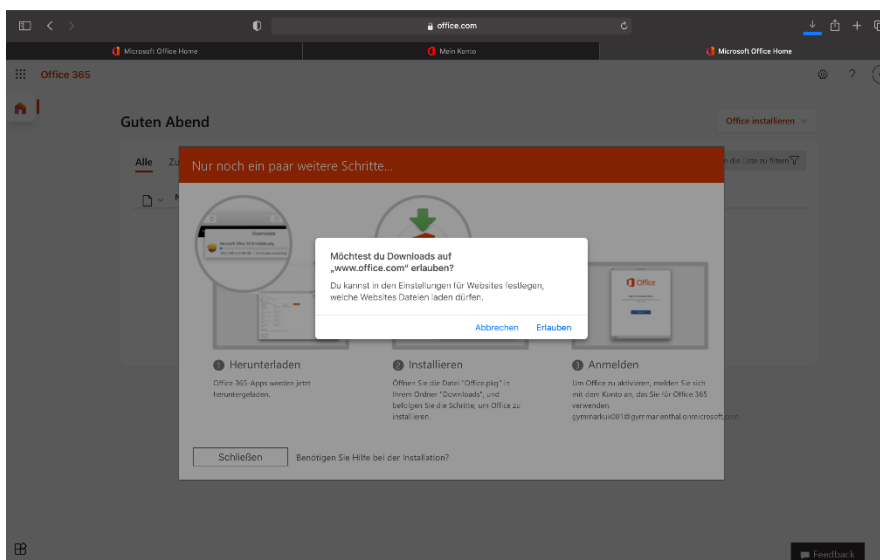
office.com

Microsoft Office Home

Mein Konto

Microsoft Office Home

Office 365

Guten Abend

Office installieren

Alle

Zu

n die Liste zu filtern

Nur noch ein paar weitere Schritte...

Downloads

Microsoft Office 2016 Installer.pkg

Möchtest du Downloads auf „www.office.com" erlauben?

Du kannst in den Einstellungen für Websites festlegen, welche Websites Dateien laden dürfen.

Abbrechen

Erlauben

Office

1 Herunterladen

Office 365-Apps werden jetzt heruntergeladen.

2 Installieren

Öffnen Sie die Datei "Office.pkg" in Ihrem Ordner "Downloads", und befolgen Sie die Schritte, um Office zu installieren.

3 Anmelden

Um Office zu aktivieren, melden Sie sich mit dem Konto an, das Sie für Office 365 verwenden.
gymmarkus001@gymmarienthal.onmicrosoft.com

Schließen

Benötigen Sie Hilfe bei der Installation?

Feedback